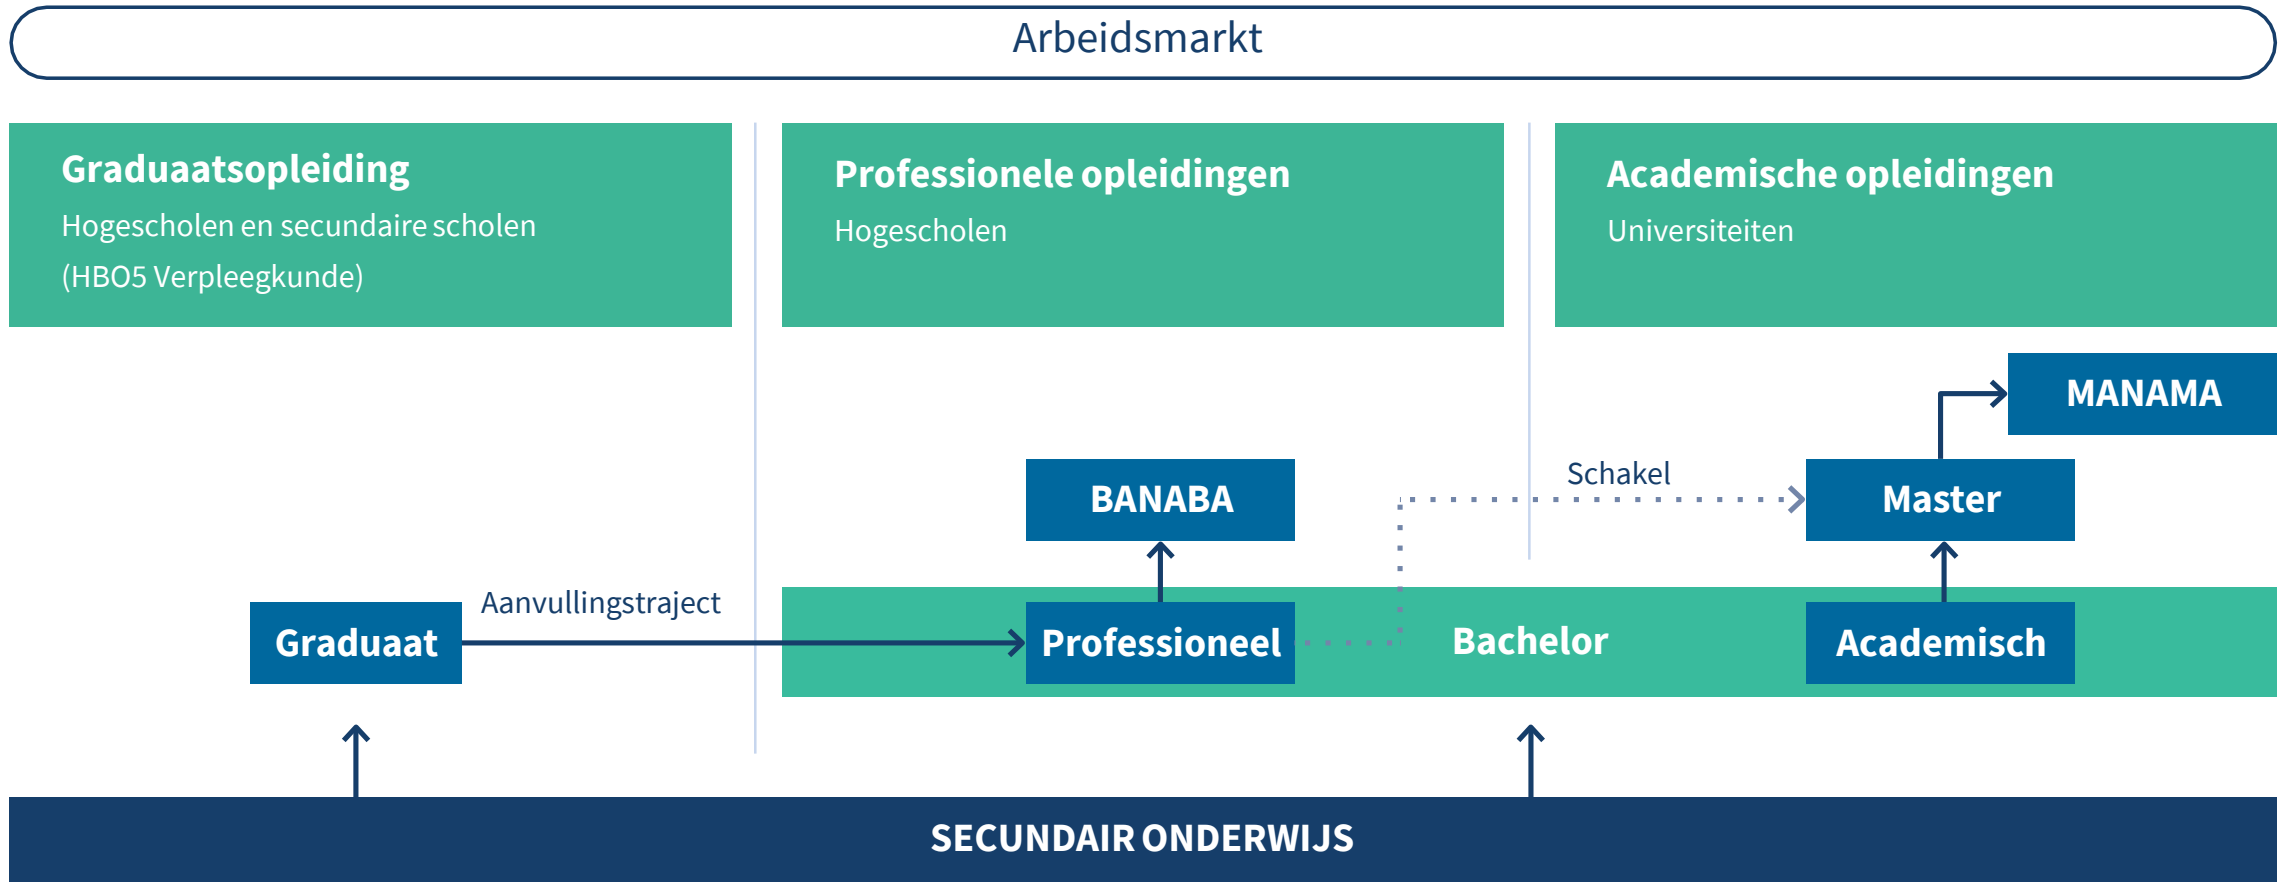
Arbeidsmarkt

Graduaatsopleiding
Hogescholen en secundaire scholen
(HBO5 Verpleegkunde)

Professionele opleidingen
Hogescholen

Academische opleidingen
Universiteiten

MANAMA

Schakel

BANABA

Master

Aanvullingstraject

Graduaat

Professioneel

Bachelor

Academisch

SECUNDAIR ONDERWIJS